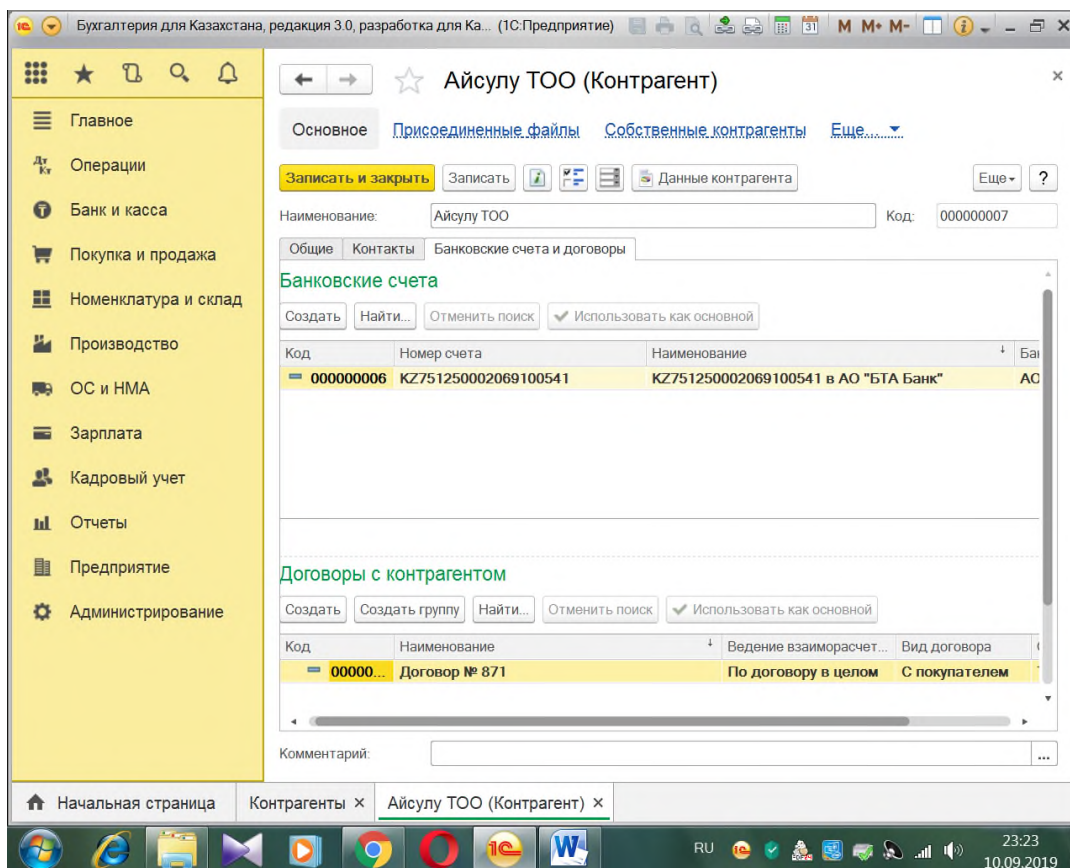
Бухгалтерия для Казахстана, редакция 3.0, разработка для Ка... (1С:Предприятие)

M M+ M-

Главное
Операции
Банк и касса
Покупка и продажа
Номенклатура и склад
Производство
ОС и НМА
Зарплата
Кадровый учет
Отчеты
Предприятие
Администрирование

Айсулу ТОО (Контрагент)

Основное | Присоединенные файлы | Собственные контрагенты | Еще...

Записать и закрыть | Записать | Данные контрагента | Еще | ?

Наименование: Айсулу ТОО Код: 000000007

Общие | Контакты | Банковские счета и договоры

Банковские счета

Создать | Найти... | Отменить поиск | Использовать как основной

| Код | Номер счета | Наименование | Ба |
|---|---|---|---|
| 000000006 | KZ751250002069100541 | KZ751250002069100541 в АО "БТА Банк" | АО |

Договоры с контрагентом

Создать | Создать группу | Найти... | Отменить поиск | Использовать как основной

| Код | Наименование | Ведение взаиморасчет... | Вид договора |
|---|---|---|---|
| 00000... | Договор № 871 | По договору в целом | С покупателем |

Комментарий:

Начальная страница | Контрагенты × | Айсулу ТОО (Контрагент) ×

RU 23:23 10.09.2019